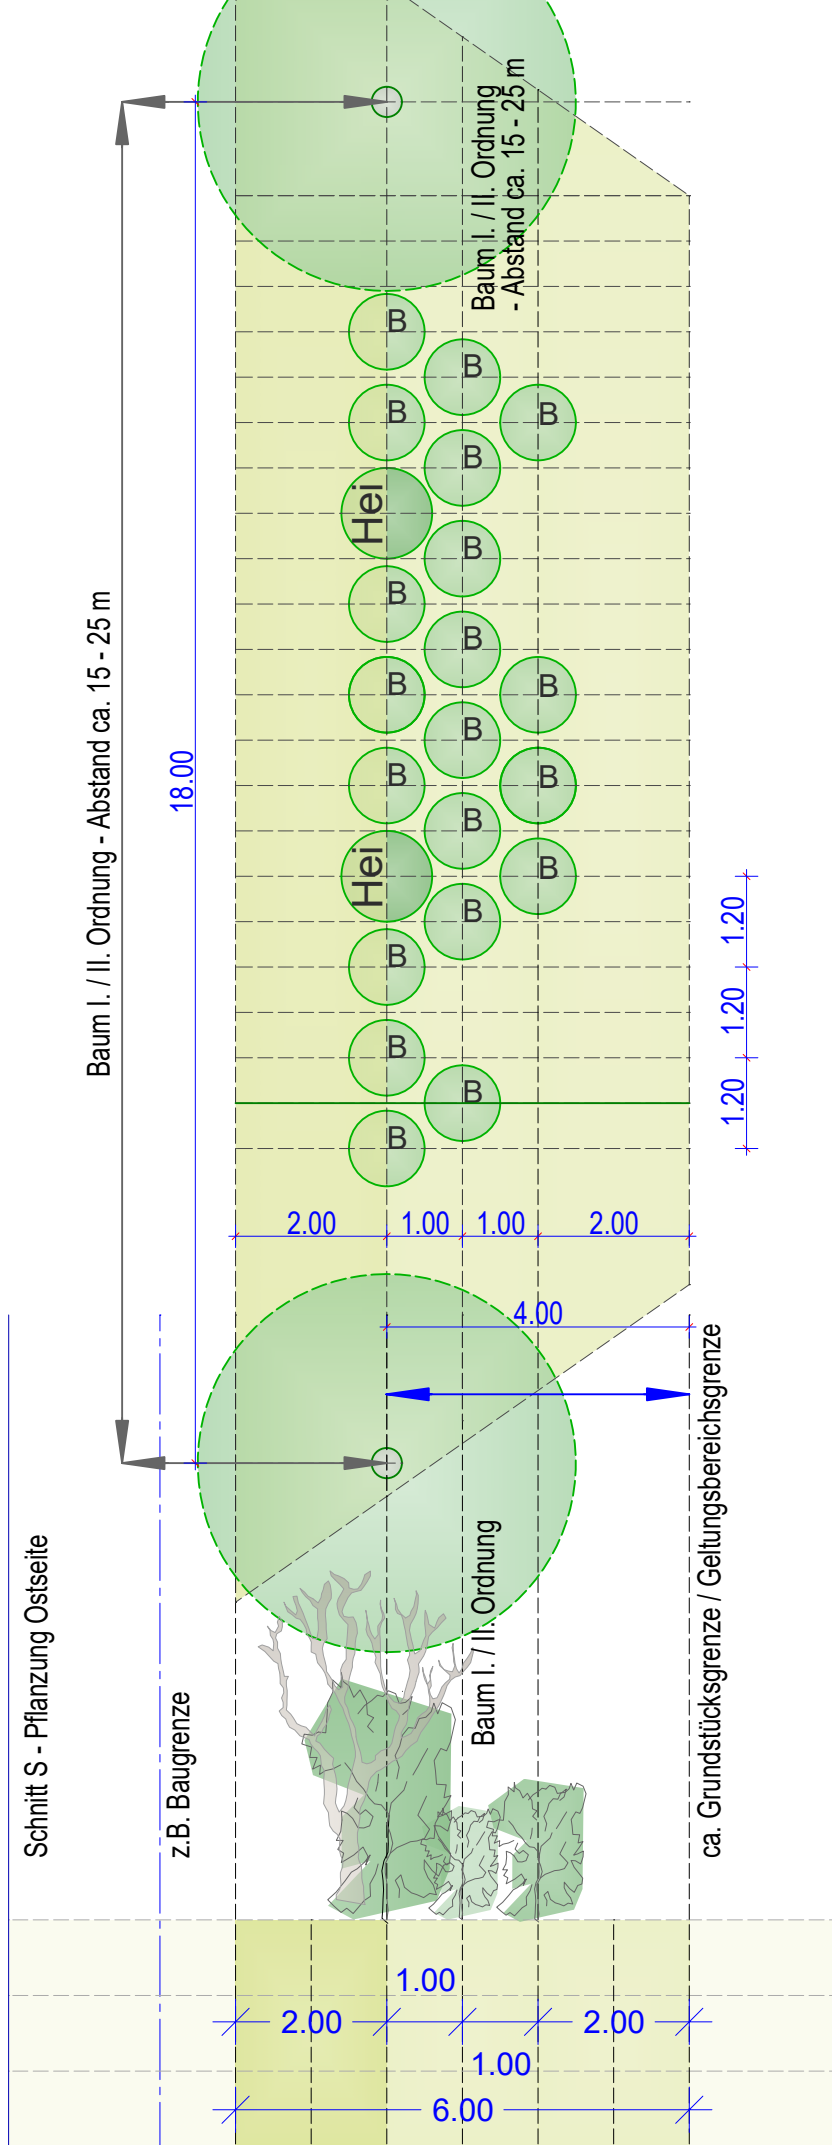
Baum I. / II. Ordnung
- Abstand ca. 15 - 25 m

B
B
B
B
B
Hei
B
B
B
B
B
B
B
B
B
Hei
B
B
B
B
B
B
B

Baum I. / II. Ordnung - Abstand ca. 15 - 25 m

18.00

1.20
1.20
1.20

2.00
1.00
1.00
2.00

4.00

Baum I. / II. Ordnung

Schnitt S - Pflanzung Ostseite

z.B. Baugrenze

ca. Grundstücksgrenze / Geltungsbereichsgrenze

1.00
2.00
2.00
1.00
6.00